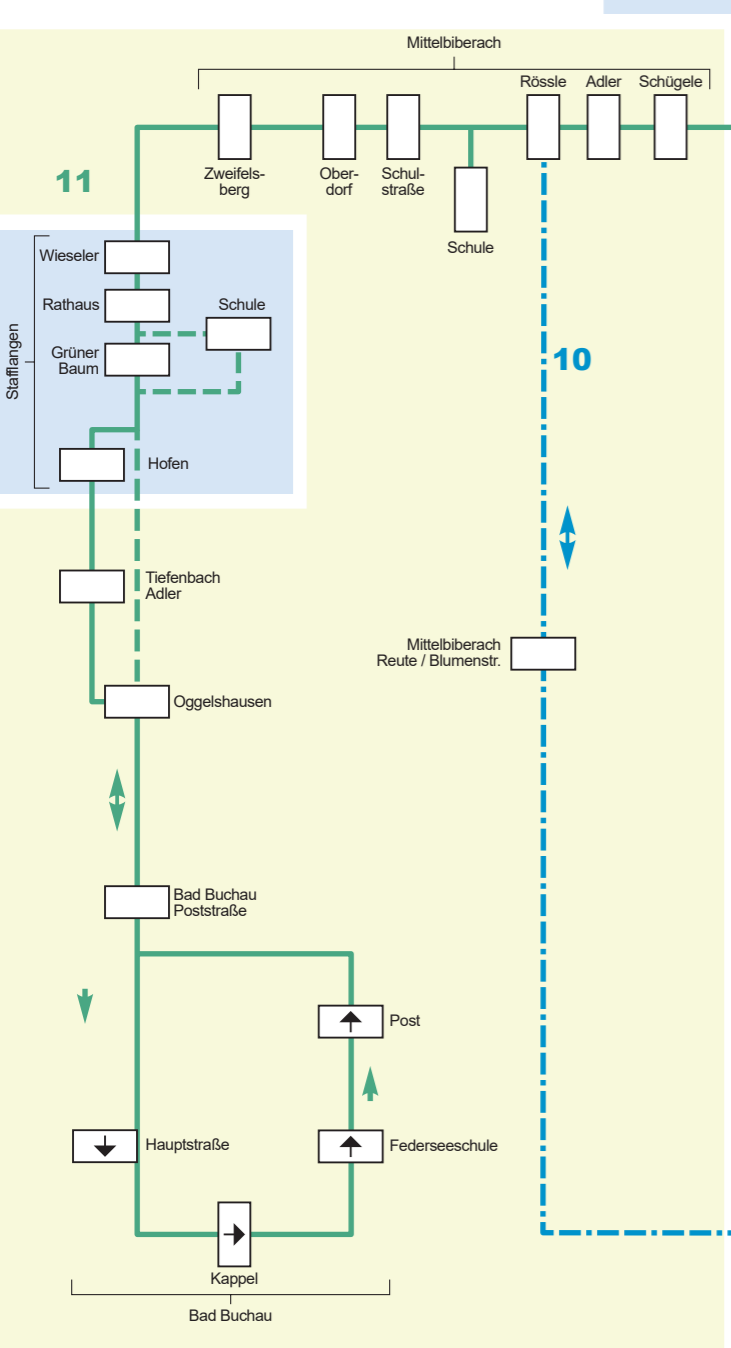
Mittelbiberach

Rössle Adler Schügele

Zweifelsberg Oberdorf Schulstraße

Schule

11

Wieseler

Rathaus

Schule

Grüner Baum

Stafflangen

Hofen

10

Tiefenbach Adler

Mittelbiberach Reute / Blumenstr.

Oggelshausen

Bad Buchau Poststraße

Post

Hauptstraße

Federseeschule

Kappel

Bad Buchau